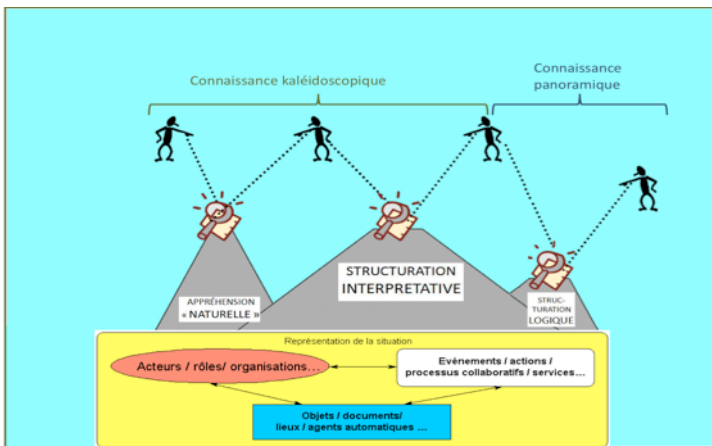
Connaissance kaléidoscopique

Connaissance panoramique

STRUCTURATION INTERPRETATIVE

APPRÉHENSION « NATURELLE »

STRUC-TURATION LOGIQUE

Représentation de la situation

Acteurs / rôles/ organisations...

Evènements / actions / processus collaboratifs / services...

Objets / documents/ lieux / agents automatiques ...